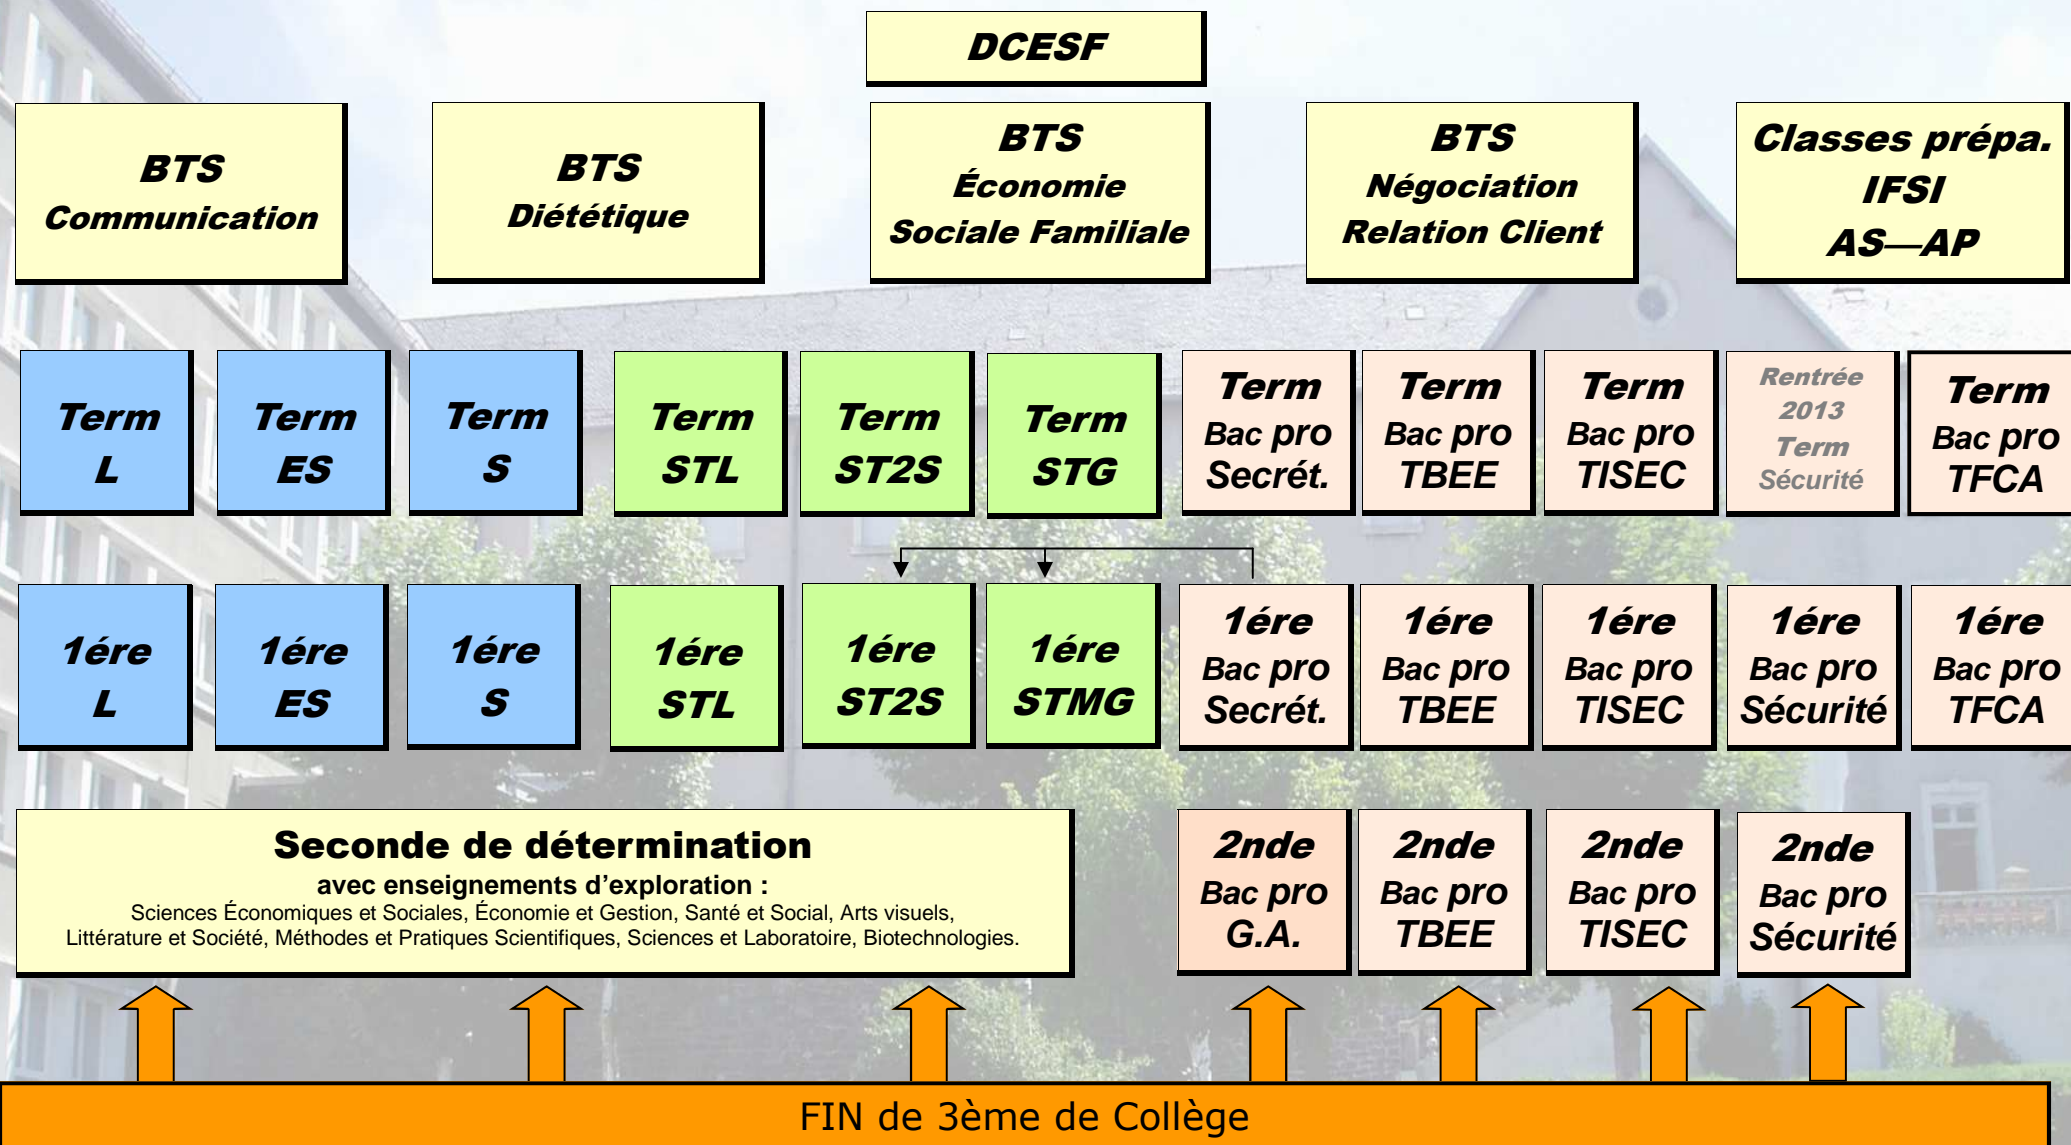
DCESF

BTS Communication

BTS Diététique

BTS Économie Sociale Familiale

BTS Négociation Relation Client

Classes prépa. IFSI AS—AP

Term L

Term ES

Term S

Term STL

Term ST2S

Term STG

Term Bac pro Secrét.

Term Bac pro TBEE

Term Bac pro TISEC

Rentrée 2013 Term Sécurité

Term Bac pro TFCA

1ére L

1ére ES

1ére S

1ére STL

1ére ST2S

1ére STMG

1ére Bac pro Secrét.

1ére Bac pro TBEE

1ére Bac pro TISEC

1ére Bac pro Sécurité

1ére Bac pro TFCA

Seconde de détermination
avec enseignements d'exploration :
Sciences Économiques et Sociales, Économie et Gestion, Santé et Social, Arts visuels, Littérature et Société, Méthodes et Pratiques Scientifiques, Sciences et Laboratoire, Biotechnologies.

2nde Bac pro G.A.

2nde Bac pro TBEE

2nde Bac pro TISEC

2nde Bac pro Sécurité

FIN de 3ème de Collège